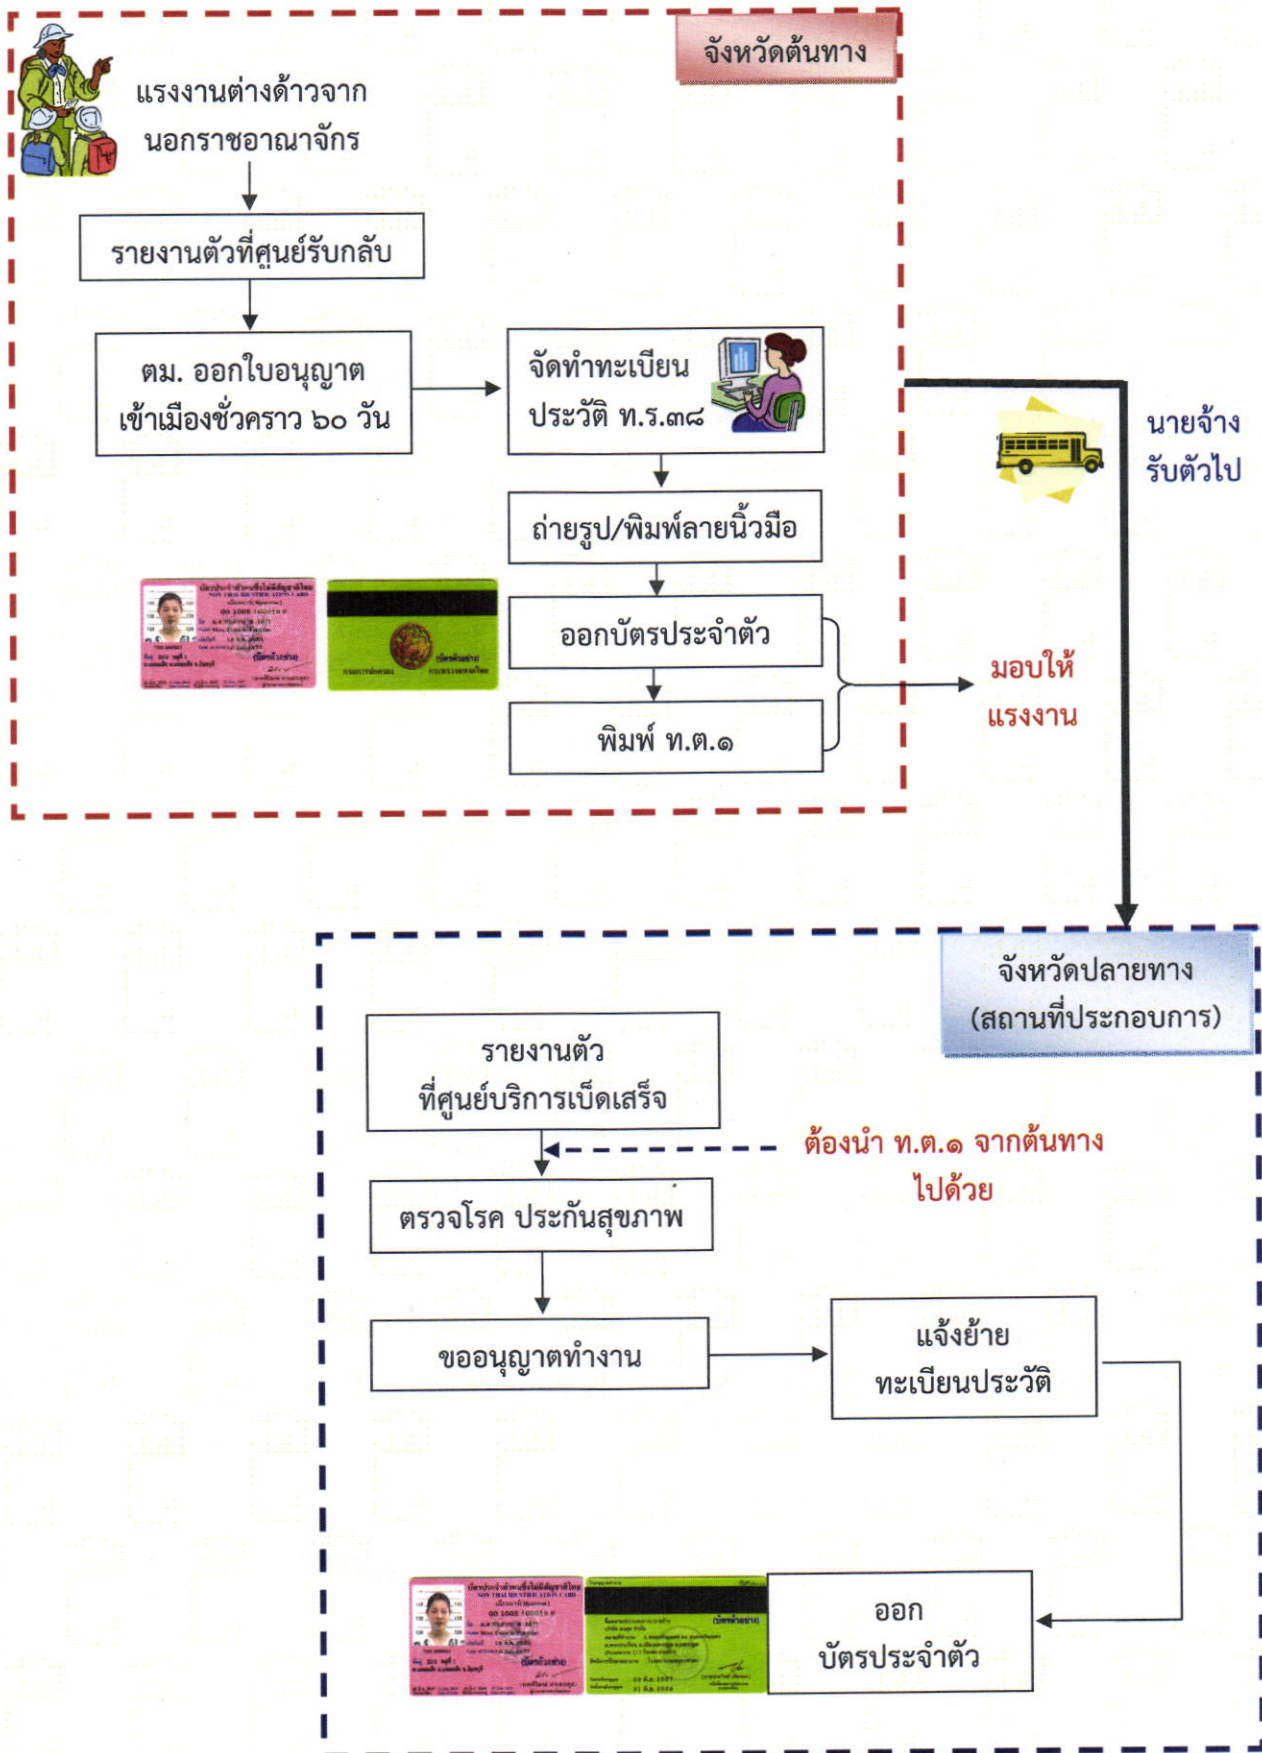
จังหวัดต้นทาง

แรงงานต่างด้าวจากนอกราชอาณาจักร

รายงานตัวที่ศูนย์รับกลับ

ตม. ออกใบอนุญาตเข้าเมืองชั่วคราว ๖๐ วัน

จัดทำทะเบียนประวัติ ท.ร.๓๘

ถ่ายรูป/พิมพ์ลายนิ้วมือ

ออกบัตรประจำตัว

พิมพ์ ท.ต.๑

มอบให้แรงงาน

นายจ้างรับตัวไป

จังหวัดปลายทาง (สถานที่ประกอบการ)

รายงานตัวที่ศูนย์บริการเบ็ดเสร็จ

ต้องนำ ท.ต.๑ จากต้นทางไปด้วย

ตรวจโรค ประกันสุขภาพ

ขออนุญาตทำงาน

แจ้งย้ายทะเบียนประวัติ

ออกบัตรประจำตัว